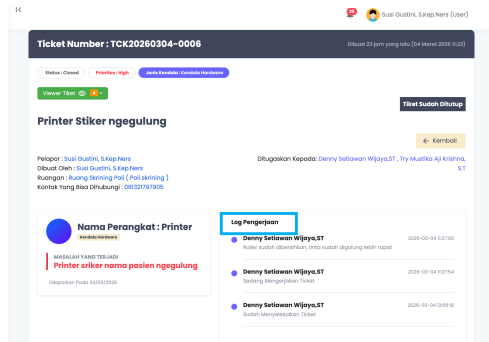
K

25

Susi Gustini, S.Kep.Ners (User)

Ticket Number : TCK20260304-0006

Dibuat 23 jam yang lalu (04 Maret 2026 11:23)

Status : Closed

Prioritas : High

Jenis Kendala : Kendala Hardware

Viewer Tiket 4

Tiket Sudah Ditutup

Printer Stiker ngegulung

← Kembali

Pelapor : Susi Gustini, S.Kep.Ners
Dibuat Oleh : Susi Gustini, S.Kep.Ners
Ruangan : Ruang Skrining Poli ( Poli skrining )
Kontak Yang Bisa Dihubungi : 081321797905

Ditugaskan Kepada: Denny Setiawan Wijaya,ST , Try Mustika Aji Krishna, S.T

Nama Perangkat : Printer

Kendala Hardware

MASALAH YANG TERJADI

Printer sriker nama pasien ngegulung

Dilaporkan Pada 04/03/2026

Log Pengerjaan

Denny Setiawan Wijaya,ST
Roller sudah dibersihkan, tinta sudah digulung lebih rapat
2026-03-04 11:27:00

Denny Setiawan Wijaya,ST
Sedang Mengerjakan Ticket
2026-03-04 11:27:54

Denny Setiawan Wijaya,ST
Sudah Menyelesaikan Ticket
2026-03-04 12:06:18